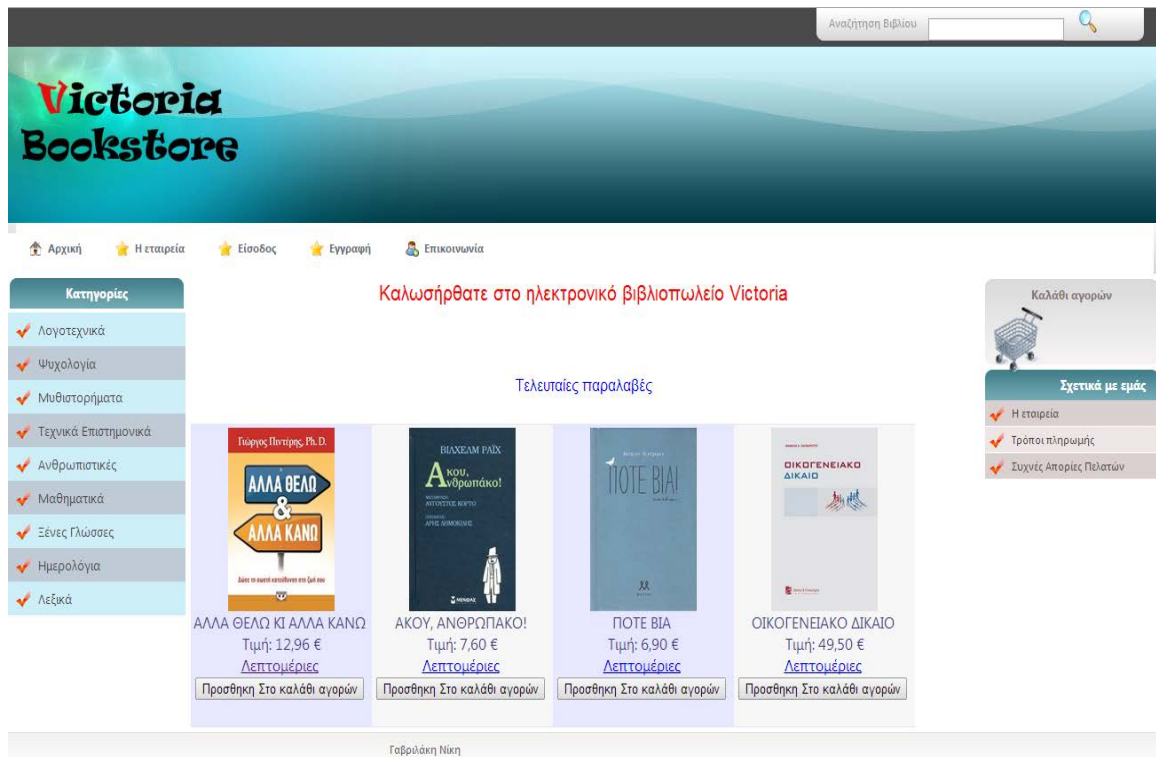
Αναζήτηση Βιβλίου

Victoria Bookstore

Αρχική Η εταιρεία Είσοδος Εγγραφή Επικοινωνία

Κατηγορίες
Λογοτεχνικά
Ψυχολογία
Μυθιστορήματα
Τεχνικά Επιστημονικά
Ανθρωπιστικές
Μαθηματικά
Ξένες Γλώσσες
Ημερολόγια
Λεξικά

Καλωσήρθατε στο ηλεκτρονικό βιβλιοπωλείο Victoria

Τελευταίες παραλαβές

Γιώργος Πιντέρης, Ph.D.
ΑΛΛΑ ΘΕΛΩ & ΑΛΛΑ ΚΑΝΩ
ΑΛΛΑ ΘΕΛΩ ΚΙ ΑΛΛΑ ΚΑΝΩ
Τιμή: 12,96 €
Λεπτομέρειες
Προσθηκη Στο καλάθι αγορών

ΒΙΛΧΕΛΜ ΡΑΪΧ
Άκου, ανθρωπάκο!
ΑΚΟΥ, ΑΝΘΡΩΠΑΚΟ!
Τιμή: 7,60 €
Λεπτομέρειες
Προσθηκη Στο καλάθι αγορών

ΠΟΤΕ ΒΙΑ!
ΠΟΤΕ ΒΙΑ
Τιμή: 6,90 €
Λεπτομέρειες
Προσθηκη Στο καλάθι αγορών

ΟΙΚΟΓΕΝΕΙΑΚΟ ΔΙΚΑΙΟ
ΟΙΚΟΓΕΝΕΙΑΚΟ ΔΙΚΑΙΟ
Τιμή: 49,50 €
Λεπτομέρειες
Προσθηκη Στο καλάθι αγορών

Καλάθι αγορών

Σχετικά με εμάς
Η εταιρεία
Τρόποι πληρωμής
Συχνές Απορίες Πελατών

Γαβριλάκη Νίκη